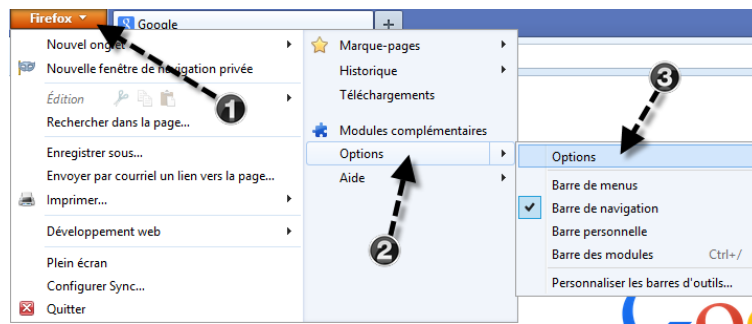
Firefox

Google

+

Nouvel onglet

Nouvelle fenêtre de navigation privée

Édition

Rechercher dans la page...

Enregistrer sous...

Envoyer par courriel un lien vers la page...

Imprimer...

Développement web

Plein écran

Configurer Sync...

Quitter

Marque-pages

Historique

Téléchargements

Modules complémentaires

Options

Aide

Options

Barre de menus

Barre de navigation

Barre personnelle

Barre des modules Ctrl+/

Personnaliser les barres d'outils...

1

2

3